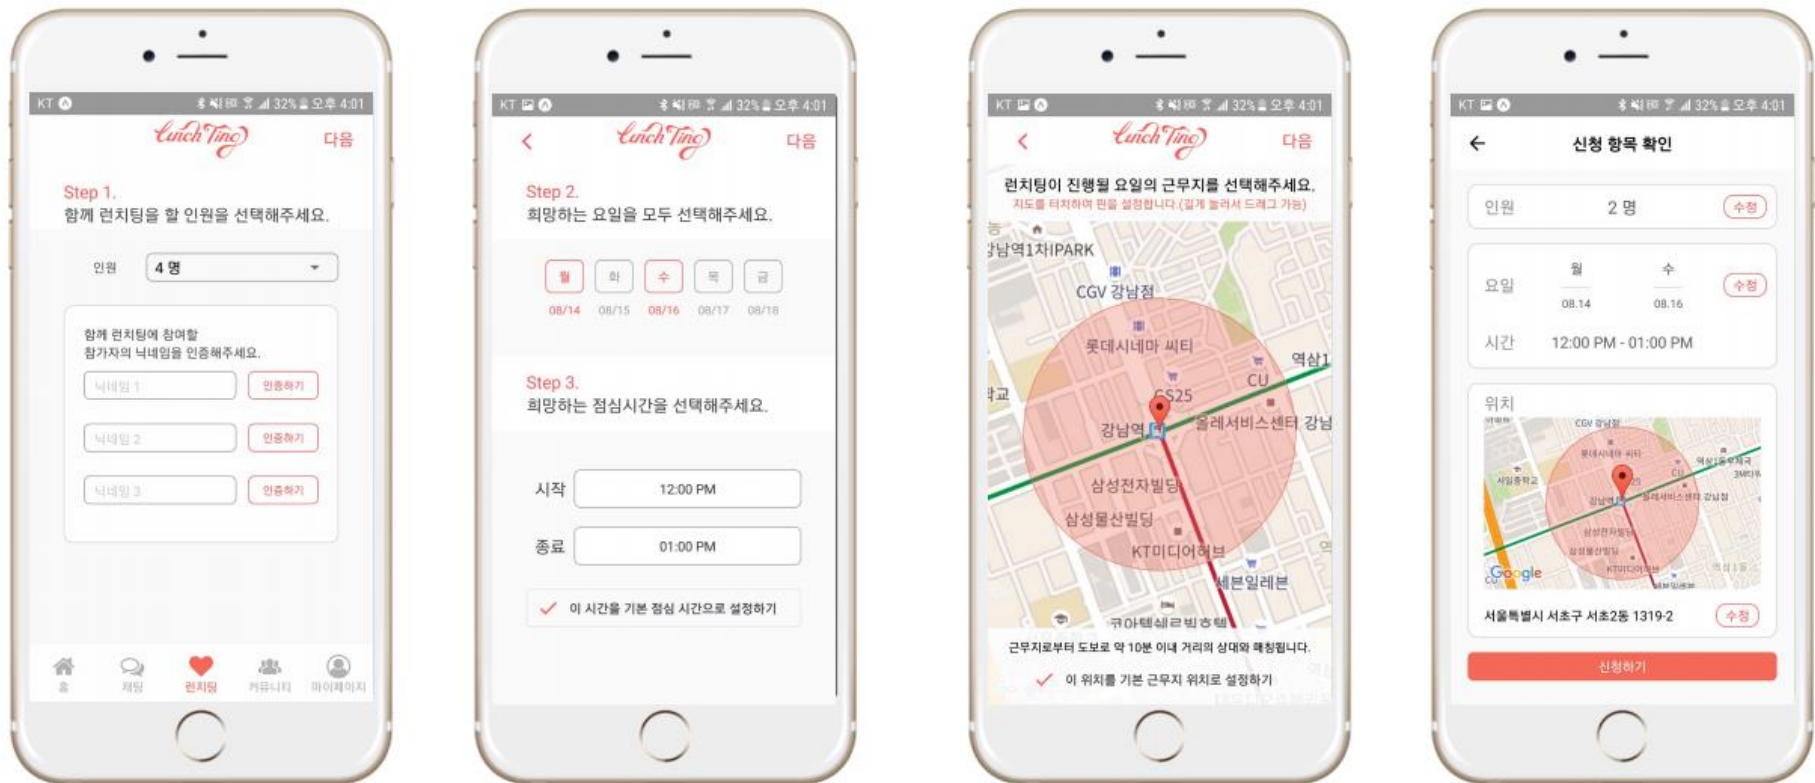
KT 32% 오후 4:01
Lunch Ting
다음

Step 1.
함께 런치팅을 할 인원을 선택해주세요.

인원 4 명

함께 런치팅에 참여할 참가자의 닉네임을 인증해주세요.

닉네임 1 인증하기
닉네임 2 인증하기
닉네임 3 인증하기

홈 채팅 런치팅 커뮤니티 마이페이지

KT 32% 오후 4:01
<
Lunch Ting
다음

Step 2.
희망하는 요일을 모두 선택해주세요.

월 화 수 목 금
08/14 08/15 08/16 08/17 08/18

Step 3.
희망하는 점심시간을 선택해주세요.

시작 12:00 PM
종료 01:00 PM

이 시간을 기본 점심 시간으로 설정하기

KT 32% 오후 4:01
<
Lunch Ting
다음

런치팅이 진행될 요일의 근무지를 선택해주세요.
지도를 터치하여 핀을 설정합니다.(길게 눌러서 드래그 가능)

강남역1차IPARK
CGV 강남점
롯데시네마 씨티
역삼1
CU
GS25
학교
강남역
올레서비스센터 강남
삼성전자빌딩
삼성물산빌딩
KT미디어허브
세븐일레븐
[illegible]

근무지로부터 도보로 약 10분 이내 거리의 상대와 매칭됩니다.
이 위치를 기본 근무지 위치로 설정하기

KT 32% 오후 4:01
←
신청 항목 확인

인원 2 명 수정

요일 월 수 수정
08.14 08.16
시간 12:00 PM - 01:00 PM

위치
Google
서울특별시 서초구 서초2동 1319-2 수정

신청하기